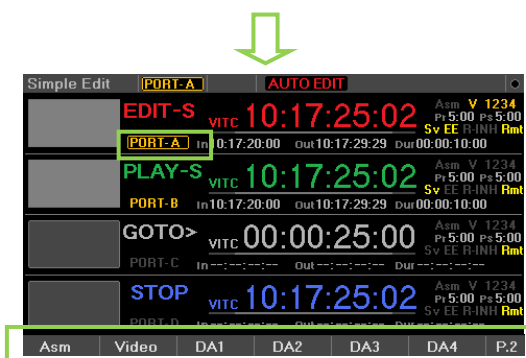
Simple Edit PORT-A AUTO EDIT

EDIT-S VITC 10:17:25:02 Asm V 1234 Pr 5:00 Ps 5:00 Sv EE R-INH Rmt
PORT-A In 10:17:20:00 Out 10:17:29:29 Dur 00:00:10:00

PLAY-S VITC 10:17:25:02 Asm V 1234 Pr 5:00 Ps 5:00 Sv EE R-INH Rmt
PORT-B In 10:17:20:00 Out 10:17:29:29 Dur 00:00:10:00

GOTO> VITC 00:00:25:00 Asm V 1234 Pr 5:00 Ps 5:00 Sv EE R-INH Rmt
PORT-C In --:--:--:-- Out --:--:--:-- Dur --:--:--:--

STOP VITC 10:17:25:02 Asm V 1234 Pr 5:00 Ps 5:00 Sv EE R-INH Rmt
PORT-D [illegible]

Asm Video DA1 DA2 DA3 DA4 P.2